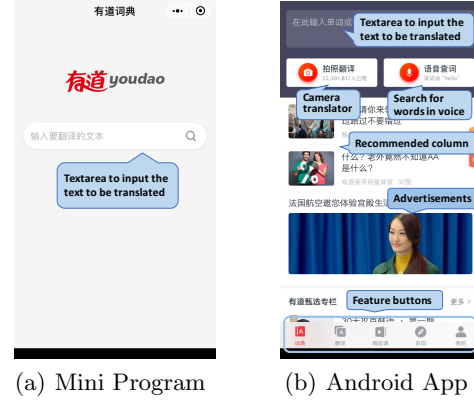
有道词典

有道 youdao

输入要翻译的文本

Textarea to input the text to be translated

(a) Mini Program

在此输入单词或

Textarea to input the text to be translated

拍照翻译
22,391,817人已用

语音查词
试试说"hello"

Camera translator

Search for words in voice

请你来
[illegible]不要错过

Recommended column

什么？老外竟然不知道AA

有道英语学习课堂 · 30赞

法国航空邀您体验宜居生活

Advertisements

有道甄选专栏

Feature buttons

更多 >

词典

翻译

精品课

发现

我的

(b) Android App